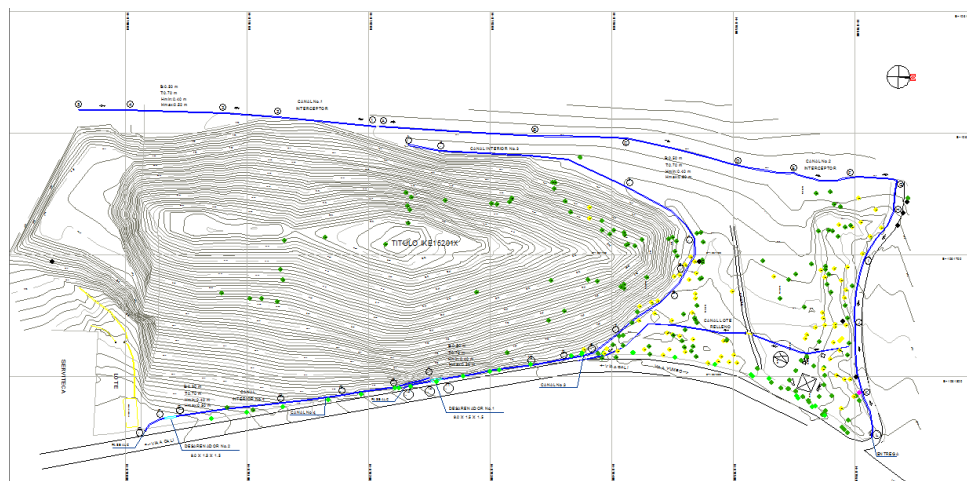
B:0.30 m
T:0.70 m
Hm:0.40 m
Hm:0.30 m

CANAL No.1
INTERCEPTOR

CANAL INTERIOR No.3

B:0.30 m
T:0.70 m
Hm:0.40 m
Hm:0.30 m

CANAL No.2
INTERCEPTOR

TITULO IKB15281X

SERVITECA

LOTE

B:0.30 m
T:0.70 m
Hm:0.40 m
Hm:0.30 m

CANAL
INTERCEPTOR No.4

DESARENADOR No.2
80 X 1.2 X 1.2

DESARENADOR No.1
80 X 1.2 X 1.2

CANAL No.5

CUNELLOTE
RELLENO

ENTRADA